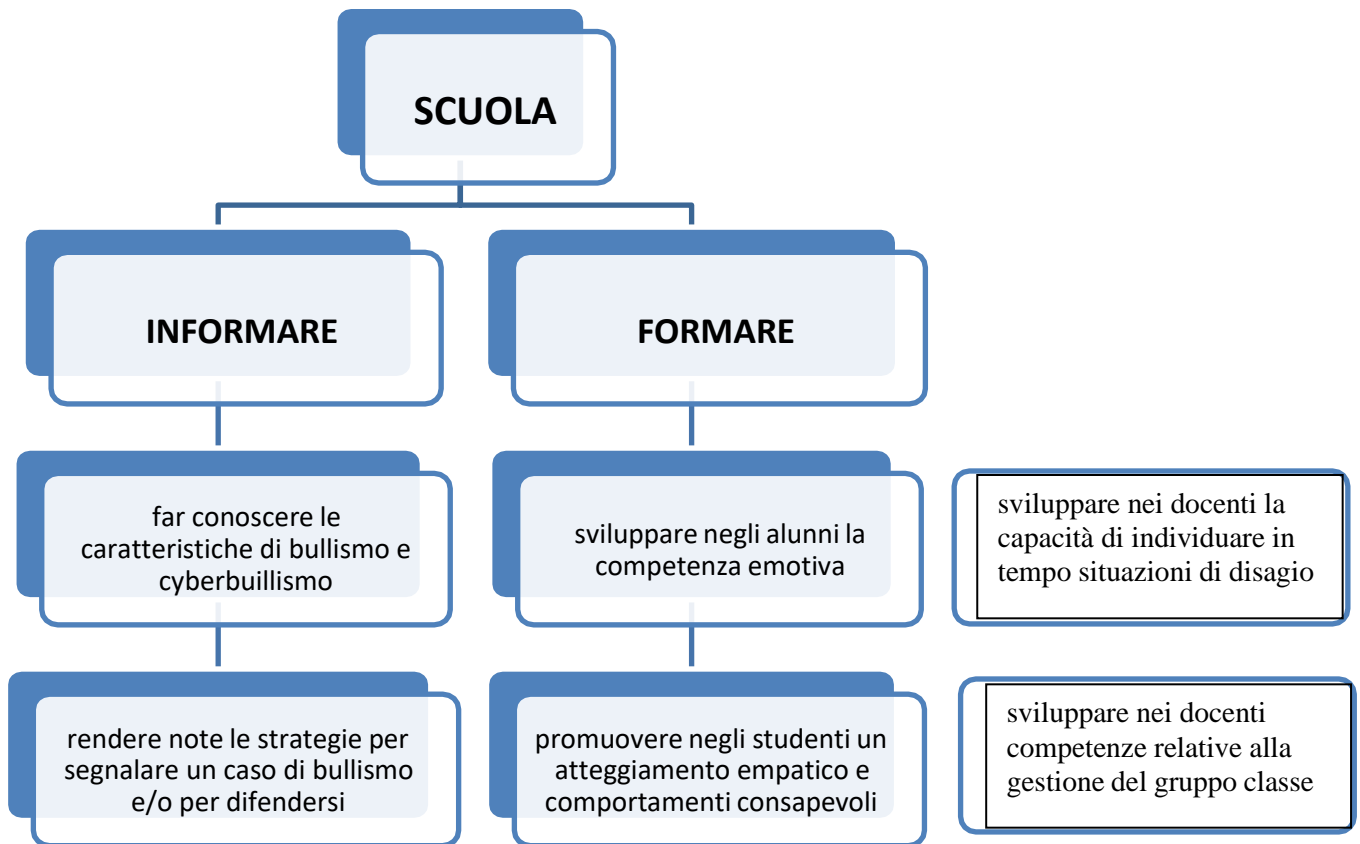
SCUOLA

INFORMARE

FORMARE

far conoscere le caratteristiche di bullismo e cyberbuillismo

sviluppare negli alunni la competenza emotiva

sviluppare nei docenti la capacità di individuare in tempo situazioni di disagio

rendere note le strategie per segnalare un caso di bullismo e/o per difendersi

promuovere negli studenti un atteggiamento empatico e comportamenti consapevoli

sviluppare nei docenti competenze relative alla gestione del gruppo classe